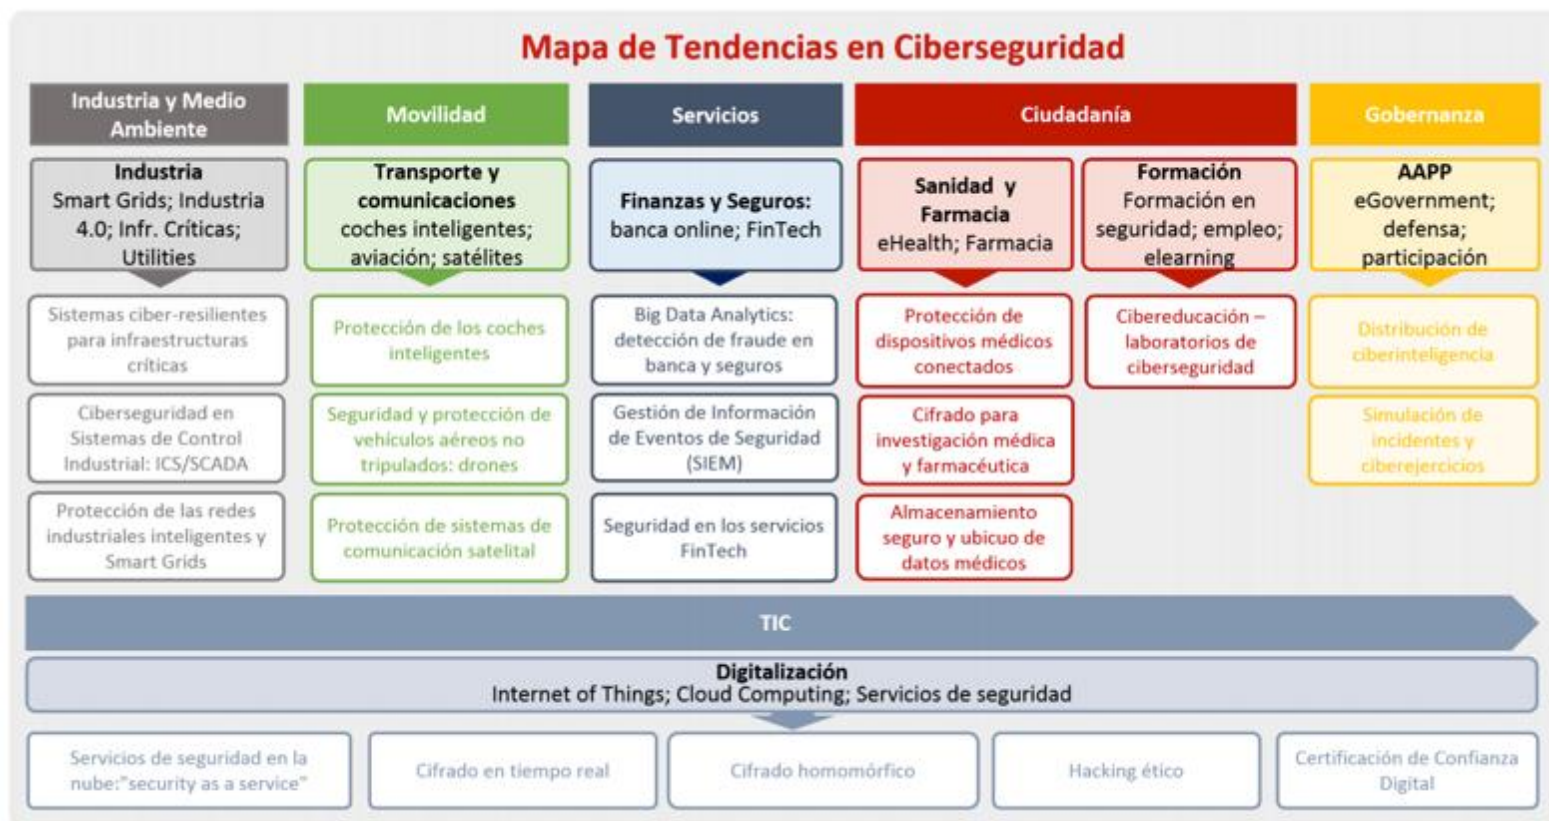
Mapa de Tendencias en Ciberseguridad

Industria y Medio Ambiente

Industria
Smart Grids; Industria 4.0; Infr. Críticas; Utilities

Sistemas ciber-resilientes para infraestructuras críticas

Ciberseguridad en Sistemas de Control Industrial: ICS/SCADA

Protección de las redes industriales inteligentes y Smart Grids

Movilidad

Transporte y comunicaciones
coches inteligentes; aviación; satélites

Protección de los coches inteligentes

Seguridad y protección de vehículos aéreos no tripulados: drones

Protección de sistemas de comunicación satelital

Servicios

Finanzas y Seguros:
banca online; FinTech

Big Data Analytics: detección de fraude en banca y seguros

Gestión de Información de Eventos de Seguridad (SIEM)

Seguridad en los servicios FinTech

Ciudadanía

Sanidad y Farmacia
eHealth; Farmacia

Protección de dispositivos médicos conectados

Cifrado para investigación médica y farmacéutica

Almacenamiento seguro y ubicuo de datos médicos

Formación
Formación en seguridad; empleo; elearning

Cibereducación – laboratorios de ciberseguridad

Gobernanza

AAPP
eGovernment; defensa; participación

Distribución de ciberinteligencia

Simulación de incidentes y ciberejercicios

TIC

Digitalización
Internet of Things; Cloud Computing; Servicios de seguridad

Servicios de seguridad en la nube:"security as a service"

Cifrado en tiempo real

Cifrado homomórfico

Hacking ético

Certificación de Confianza Digital